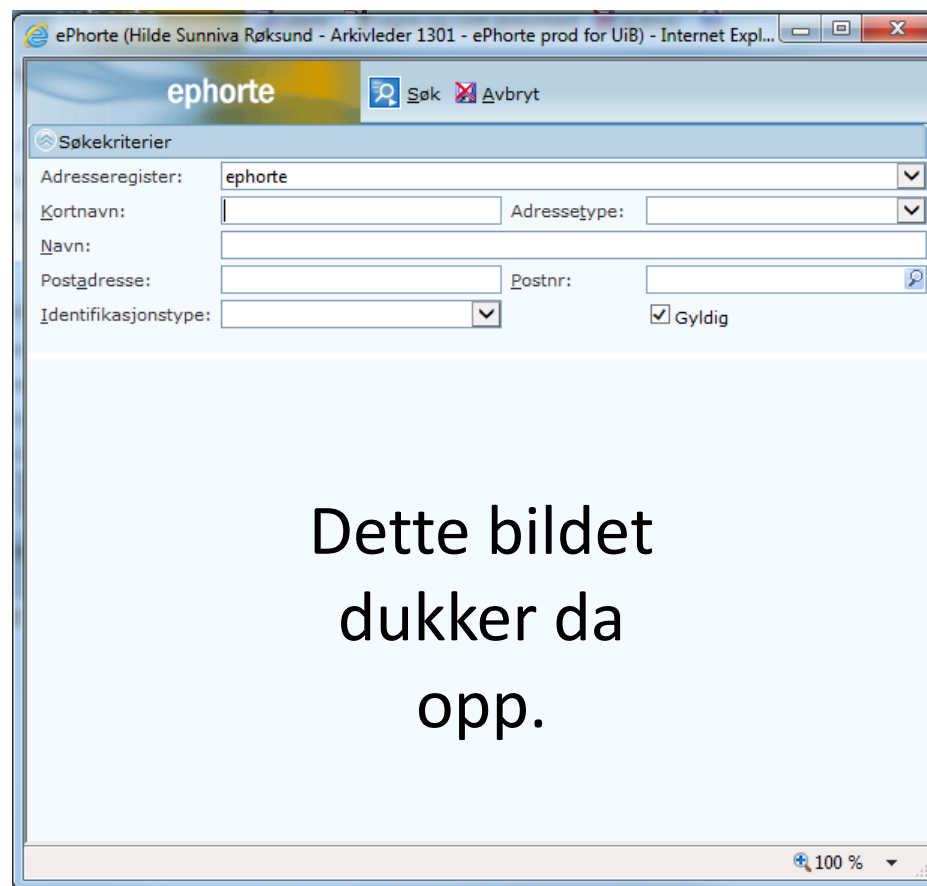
ePhorte (Hilde Sunniva Røksund - Arkivleder 1301 - ePhorte prod for UiB) - Internet Expl...

ephorte

Søk Avbryt

Søkekriterier

Adresseregister: ephorte

Kortnavn:

Adressetype:

Navn:

Postadresse:

Postnr:

Identifikasjonstype:

Gyldig

Dette bildet dukker da opp.

100 %